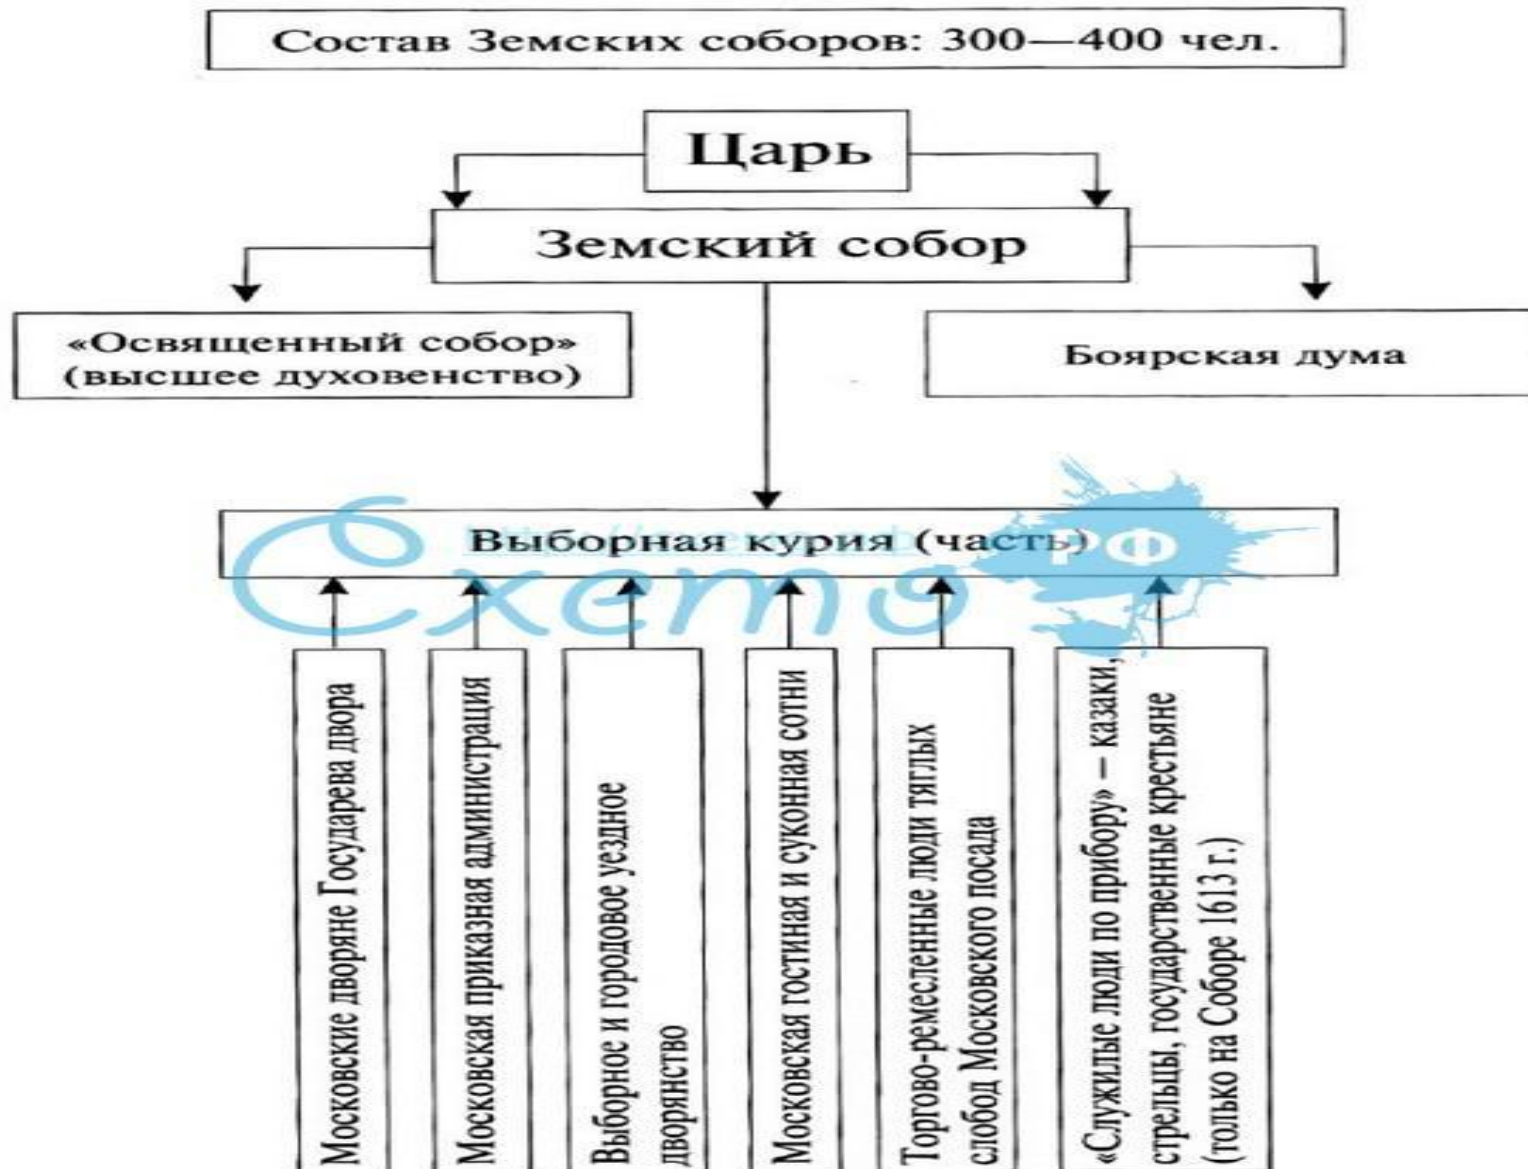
Состав Земских соборов: 300—400 чел.

Царь

Земский собор

«Освященный собор» (высшее духовенство)

Боярская дума

Выборная курия (часть)

Схемо.рф

Московские дворяне Государева двора

Московская приказная администрация

Выборное и городовое уездное дворянство

Московская гостиная и суконная сотни

Торгово-ремесленные люди тяглых слобод Московского посада

«Служилые люди по прибору» — казаки, стрельцы, государственные крестьяне (только на Соборе 1613 г.)